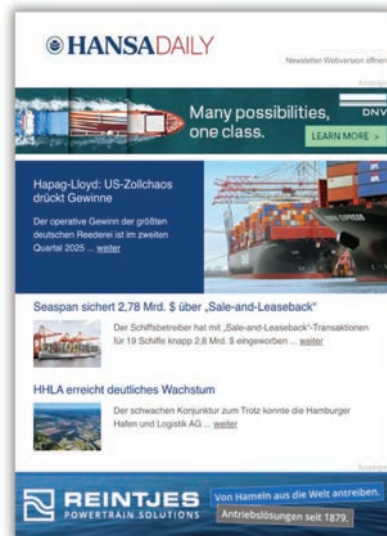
HANSADAILY

Newsletter Webversion öffnen

Anzeige

Many possibilities, one class.

DNV

LEARN MORE >

Hapag-Lloyd: US-Zollchaos drückt Gewinne

Der operative Gewinn der größten deutschen Reederei ist im zweiten Quartal 2025 ... weiter

Seaspan sichert 2,78 Mrd. $ über „Sale-and-Leaseback"

Der Schiffsbetreiber hat mit „Sale-and-Leaseback"-Transaktionen für 19 Schiffe knapp 2,8 Mrd. $ eingeworben ... weiter

HHLA erreicht deutliches Wachstum

Der schwachen Konjunktur zum Trotz konnte die Hamburger Hafen und Logistik AG ... weiter

Anzeige

REINTJES
POWERTRAIN SOLUTIONS

Von Hameln aus die Welt antreiben.
Antriebslösungen seit 1879.